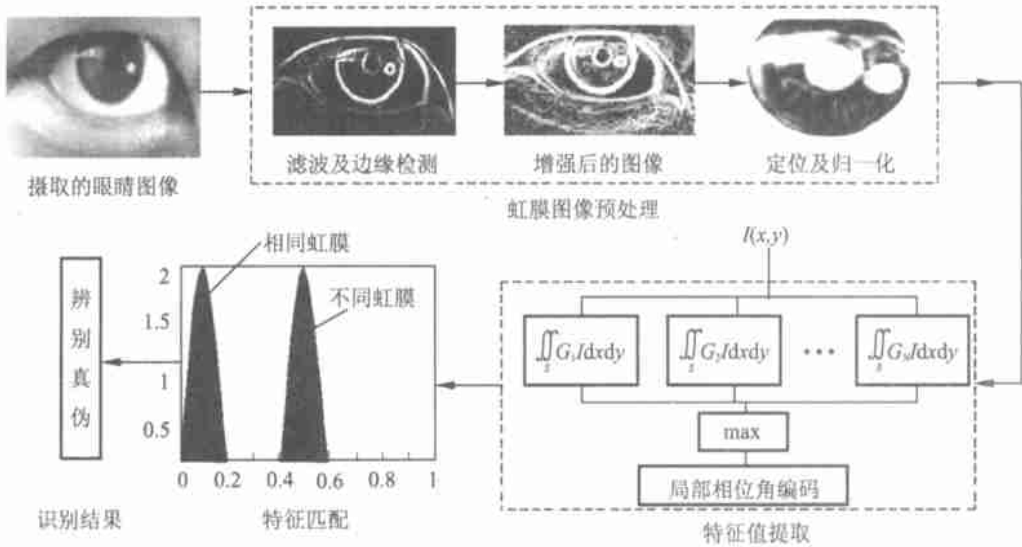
摄取的眼睛图像

滤波及边缘检测

增强后的图像

定位及归一化

虹膜图像预处理

$I(x,y)$

$\iint_S G_1 I \mathrm{d}x\mathrm{d}y$

$\iint_S G_2 I \mathrm{d}x\mathrm{d}y$

• • •

$\iint_S G_N I \mathrm{d}x\mathrm{d}y$

max

局部相位角编码

特征值提取

相同虹膜

不同虹膜

2

1.5

1

0.5

0

0.2

0.4

0.6

0.8

1

特征匹配

辨别真伪

识别结果